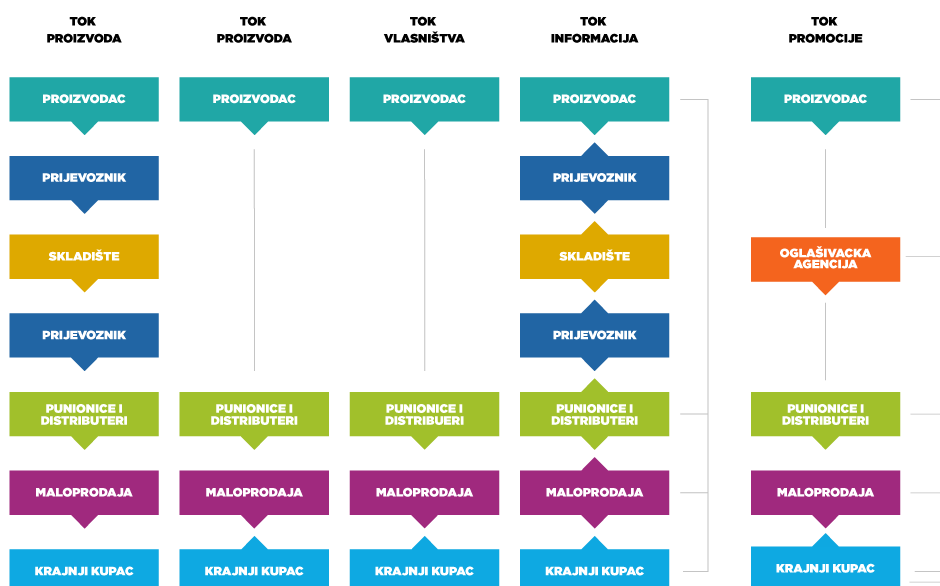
TOK PROIZVODA

PROIZVOĐAČ

PRIJEVOZNIK

SKLADIŠTE

PRIJEVOZNIK

PUNIONICE I DISTRIBUTERI

MALOPRODAJA

KRAJNJI KUPAC

TOK PROIZVODA

PROIZVOĐAČ

PUNIONICE I DISTRIBUTERI

MALOPRODAJA

KRAJNJI KUPAC

TOK VLASNIŠTVA

PROIZVOĐAČ

PUNIONICE I DISTRIBUERI

MALOPRODAJA

KRAJNJI KUPAC

TOK INFORMACIJA

PROIZVOĐAČ

PRIJEVOZNIK

SKLADIŠTE

PRIJEVOZNIK

PUNIONICE I DISTRIBUTERI

MALOPRODAJA

KRAJNJI KUPAC

TOK PROMOCIJE

PROIZVOĐAČ

OGLAŠIVAČKA AGENCIJA

PUNIONICE I DISTRIBUTERI

MALOPRODAJA

KRAJNJI KUPAC